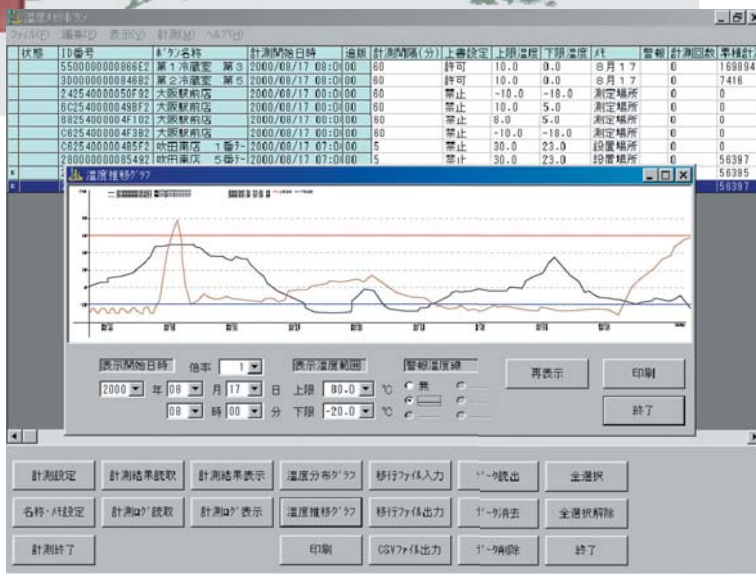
温度検知ボタン
ファイル(F) 編集(E) 表示(V) 計測(M) ヘルプ(H)

| 状態 | ID番号 | ボタン名称 | 計測開始日時 | 追加 | 計測間隔(分) | 上書設定 | 上限温度 | 下限温度 | メモ | 警報 | 計測回数 | 累積計 |
|---|---|---|---|---|---|---|---|---|---|---|---|---|
| | 5500000000866E2 | 第1冷蔵室 第3 | 2000/08/17 08:00 | 00 | 60 | 許可 | 10.0 | 0.0 | 8月17 | 0 | | 169894 |
| | 3000000000846B2 | 第2冷蔵室 第5 | 2000/08/17 08:00 | 00 | 60 | 許可 | 10.0 | 0.0 | 8月17 | 0 | | 7416 |
| | 242540000050F92 | 大阪駅前店 | 2000/08/17 00:00 | 00 | 60 | 禁止 | -10.0 | -18.0 | 測定場所 | 0 | | 0 |
| | 6C254000004 98F2 | 大阪駅前店 | 2000/08/17 00:00 | 00 | 60 | 禁止 | 10.0 | 5.0 | 測定場所 | 0 | | 0 |
| | 8825400000 4F102 | 大阪駅前店 | 2000/08/17 00:00 | 00 | 60 | 禁止 | 8.0 | 5.0 | 測定場所 | 0 | | 0 |
| | C625400000 4F382 | 大阪駅前店 | 2000/08/17 00:00 | 00 | 60 | 禁止 | -10.0 | -18.0 | 測定場所 | 0 | | 0 |
| | C625400000 4B5F2 | 吹田南店 1番ト | 2000/08/17 07:00 | 00 | 5 | 禁止 | 30.0 | 23.0 | 設置場所 | 0 | | 0 |
| | 2800000000 85492 | 吹田南店 5番ト | 2000/08/17 07:00 | 00 | 5 | 禁止 | 30.0 | 23.0 | 設置場所 | | | 56397 |
| | | | | | | | | | | | | 56395 |
| | | | | | | | | | | | | 56397 |

温度推移グラフ

表示開始日時 倍率 1
2000 年 08 月 17 日
08 時 00 分
表示温度範囲
上限 80.0 ℃
下限 -20.0 ℃
警報温度線
無
再表示
印刷
終了

計測設定 計測結果読取 計測結果表示 温度分布グラフ 移行ファイル入力 データ読出 全選択
名称・メモ設定 計測ログ読取 計測ログ表示 温度推移グラフ 移行ファイル出力 データ消去 全選択解除
計測終了 印刷 CSVファイル出力 データ削除 終了